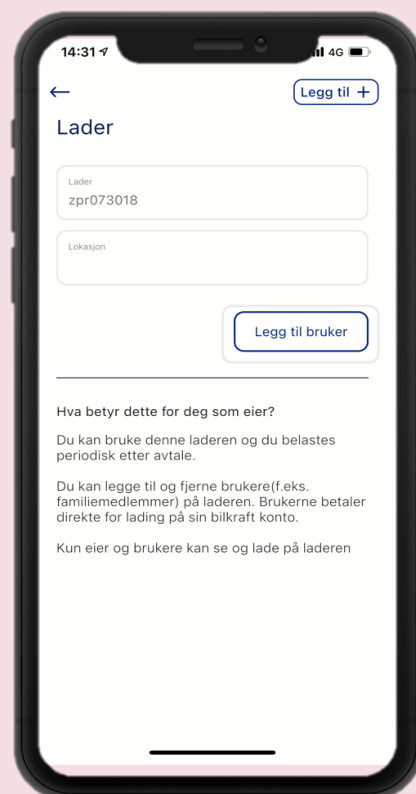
14:31 4G

Legg til +

Lader

Lader
zpr073018

Lokasjon

Legg til bruker

Hva betyr dette for deg som eier?

Du kan bruke denne laderen og du belastes periodisk etter avtale.

Du kan legge til og fjerne brukere(f.eks. familiemedlemmer) på laderen. Brukerne betaler direkte for lading på sin bilkraft konto.

Kun eier og brukere kan se og lade på laderen